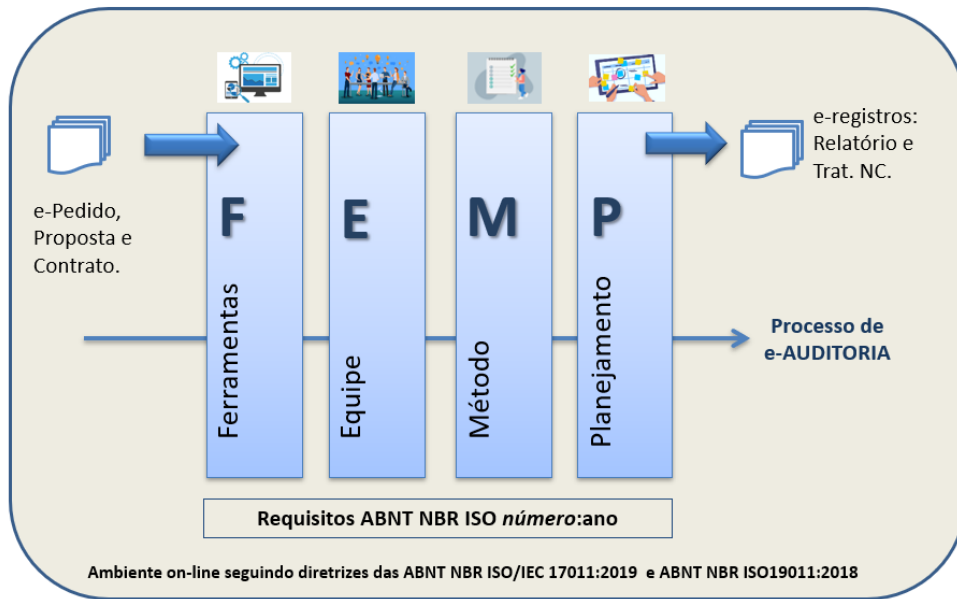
e-Pedido, Proposta e Contrato.

F

Ferramentas

E

Equipe

M

Método

P

Planejamento

e-registros: Relatório e Trat. NC.

Processo de e-AUDITORIA

Requisitos ABNT NBR ISO *número*:ano

Ambiente on-line seguindo diretrizes das ABNT NBR ISO/IEC 17011:2019 e ABNT NBR ISO19011:2018